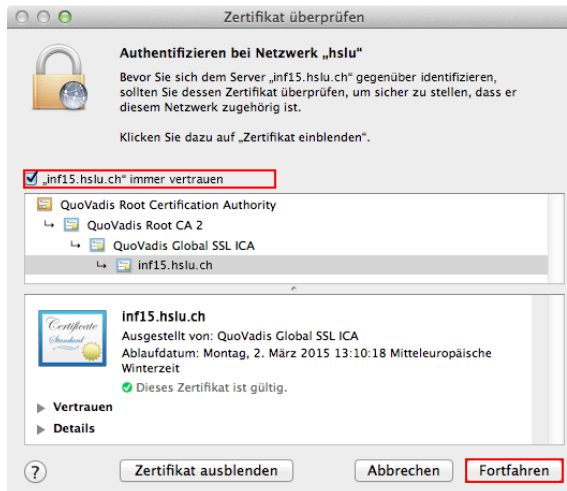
Zertifikat überprüfen

Authentifizieren bei Netzwerk „hslu"

Bevor Sie sich dem Server „inf15.hslu.ch" gegenüber identifizieren, sollten Sie dessen Zertifikat überprüfen, um sicher zu stellen, dass er diesem Netzwerk zugehörig ist.

Klicken Sie dazu auf „Zertifikat einblenden".

„inf15.hslu.ch" immer vertrauen

QuoVadis Root Certification Authority
QuoVadis Root CA 2
QuoVadis Global SSL ICA
inf15.hslu.ch

Certificate Standard

inf15.hslu.ch
Ausgestellt von: QuoVadis Global SSL ICA
Ablaufdatum: Montag, 2. März 2015 13:10:18 Mitteleuropäische Winterzeit
Dieses Zertifikat ist gültig.

Vertrauen
Details

?
Zertifikat ausblenden
Abbrechen
Fortfahren